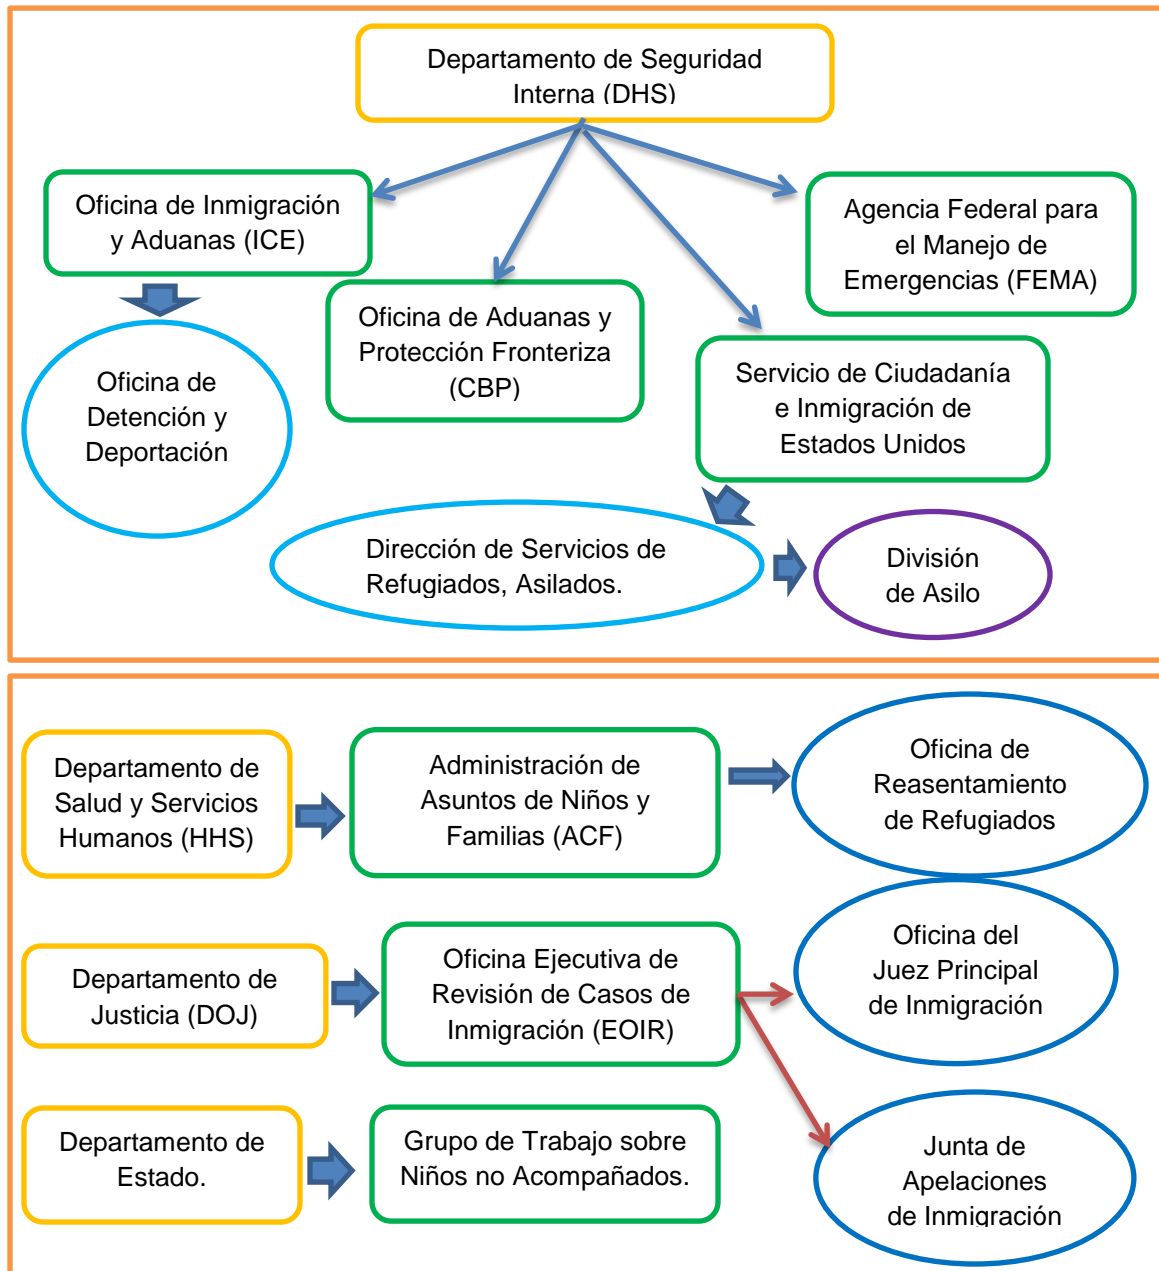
Departamento de Seguridad Interna (DHS)

Oficina de Inmigración y Aduanas (ICE)

Agencia Federal para el Manejo de Emergencias (FEMA)

Oficina de Aduanas y Protección Fronteriza (CBP)

Oficina de Detención y Deportación

Servicio de Ciudadanía e Inmigración de Estados Unidos

Dirección de Servicios de Refugiados, Asilados.

División de Asilo

Departamento de Salud y Servicios Humanos (HHS)

Administración de Asuntos de Niños y Familias (ACF)

Oficina de Reasentamiento de Refugiados

Departamento de Justicia (DOJ)

Oficina Ejecutiva de Revisión de Casos de Inmigración (EOIR)

Oficina del Juez Principal de Inmigración

Departamento de Estado.

Grupo de Trabajo sobre Niños no Acompañados.

Junta de Apelaciones de Inmigración